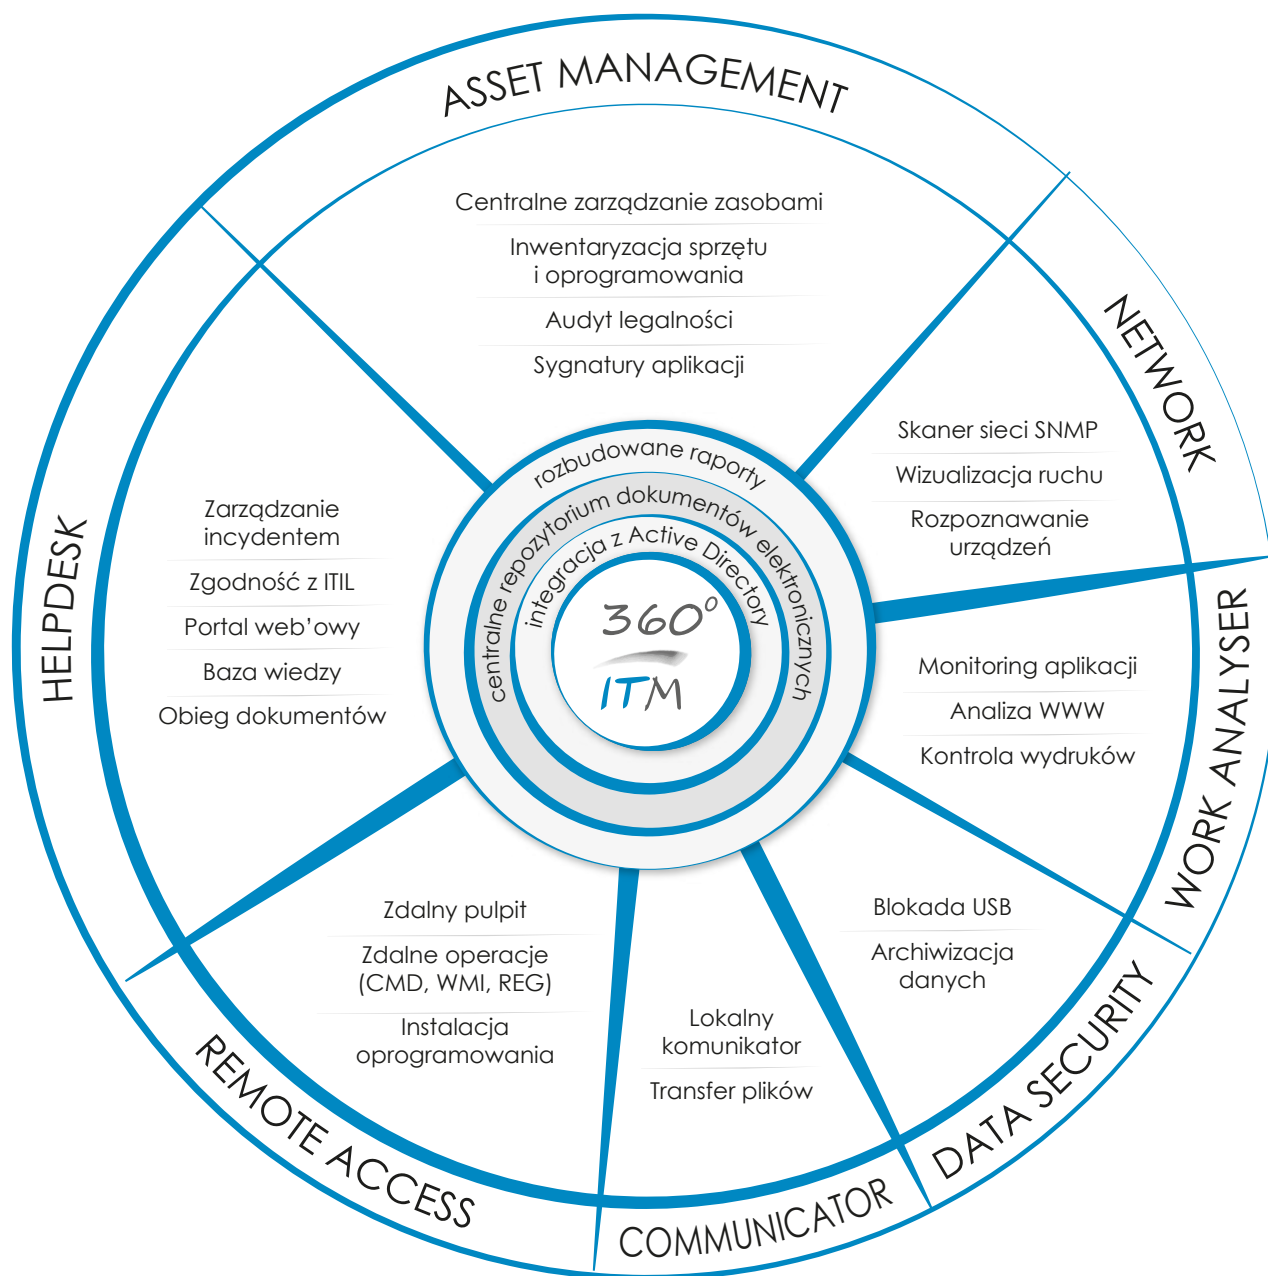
ASSET MANAGEMENT

Centralne zarządzanie zasobami

Inwentaryzacja sprzętu i oprogramowania

Audyt legalności

Sygnatury aplikacji

NETWORK

Skaner sieci SNMP

Wizualizacja ruchu

Rozpoznawanie urządzeń

WORK ANALYSER

Monitoring aplikacji

Analiza WWW

Kontrola wydruków

DATA SECURITY

Blokada USB

Archiwizacja danych

COMMUNICATOR

Lokalny komunikator

Transfer plików

REMOTE ACCESS

Zdalny pulpit

Zdalne operacje (CMD, WMI, REG)

Instalacja oprogramowania

HELPDESK

Zarządzanie incydentem

Zgodność z ITIL

Portal web'owy

Baza wiedzy

Obieg dokumentów

rozbudowane raporty

centralne repozytorium dokumentów elektronicznych

integracja z Active Directory

$360^o$

ITM